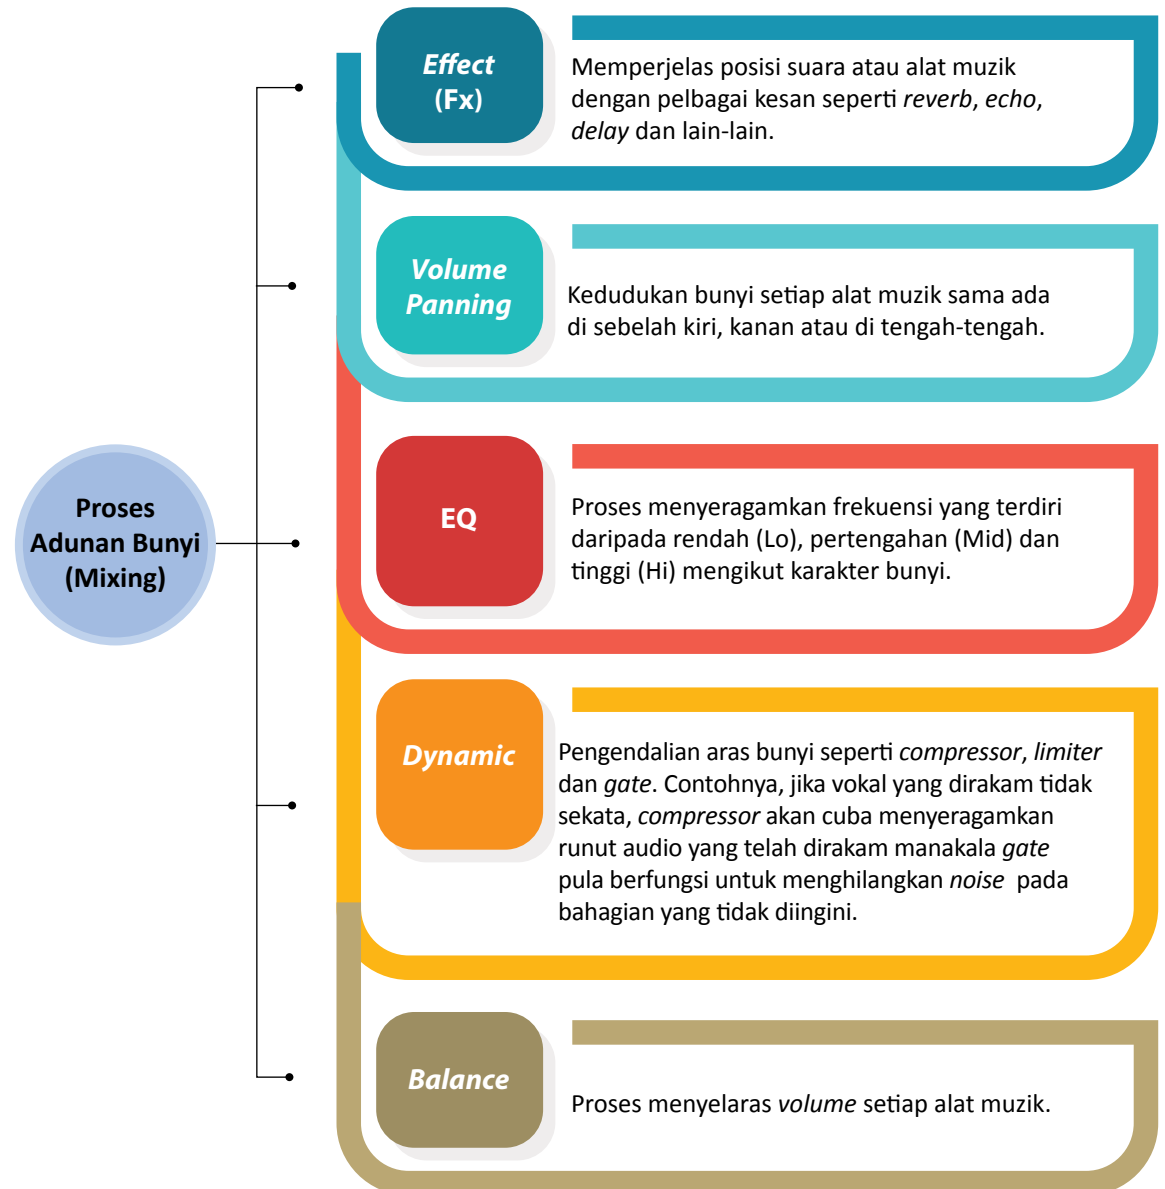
Proses Adunan Bunyi (Mixing)

Effect (Fx)

Memperjelas posisi suara atau alat muzik dengan pelbagai kesan seperti reverb, echo, delay dan lain-lain.

Volume Panning

Kedudukan bunyi setiap alat muzik sama ada di sebelah kiri, kanan atau di tengah-tengah.

EQ

Proses menyeragamkan frekuensi yang terdiri daripada rendah (Lo), pertengahan (Mid) dan tinggi (Hi) mengikut karakter bunyi.

Dynamic

Pengendalian aras bunyi seperti compressor, limiter dan gate. Contohnya, jika vokal yang dirakam tidak sekata, compressor akan cuba menyeragamkan runut audio yang telah dirakam manakala gate pula berfungsi untuk menghilangkan noise pada bahagian yang tidak diingini.

Balance

Proses menyelaras volume setiap alat muzik.